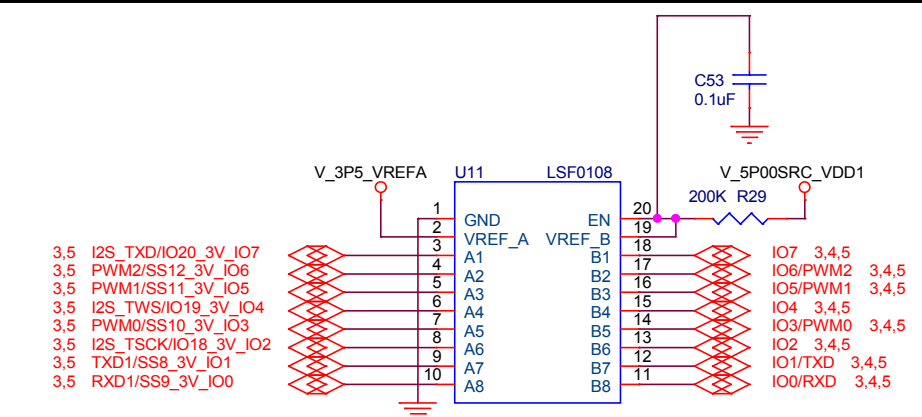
C53
0.1uF

V_3P5_VREFA U11 LSF0108 V_5P00SRC_VDD1

200K R29

| | | | | | | | |
|---|---|---|---|---|---|---|---|
| | | 1 | GND | EN | 20 | | |
| | | 2 | VREF_A | VREF_B | 19 | | |
| 3,5 | I2S_TXD/IO20_3V_IO7 | 3 | A1 | B1 | 18 | IO7 | 3,4,5 |
| 3,5 | PWM2/SS12_3V_IO6 | 4 | A2 | B2 | 17 | IO6/PWM2 | 3,4,5 |
| 3,5 | PWM1/SS11_3V_IO5 | 5 | A3 | B3 | 16 | IO5/PWM1 | 3,4,5 |
| 3,5 | I2S_TWS/IO19_3V_IO4 | 6 | A4 | B4 | 15 | IO4 | 3,4,5 |
| 3,5 | PWM0/SS10_3V_IO3 | 7 | A5 | B5 | 14 | IO3/PWM0 | 3,4,5 |
| 3,5 | I2S_TSCK/IO18_3V_IO2 | 8 | A6 | B6 | 13 | IO2 | 3,4,5 |
| 3,5 | TXD1/SS8_3V_IO1 | 9 | A7 | B7 | 12 | IO1/TXD | 3,4,5 |
| 3,5 | RXD1/SS9_3V_IO0 | 10 | A8 | B8 | 11 | IO0/RXD | 3,4,5 |